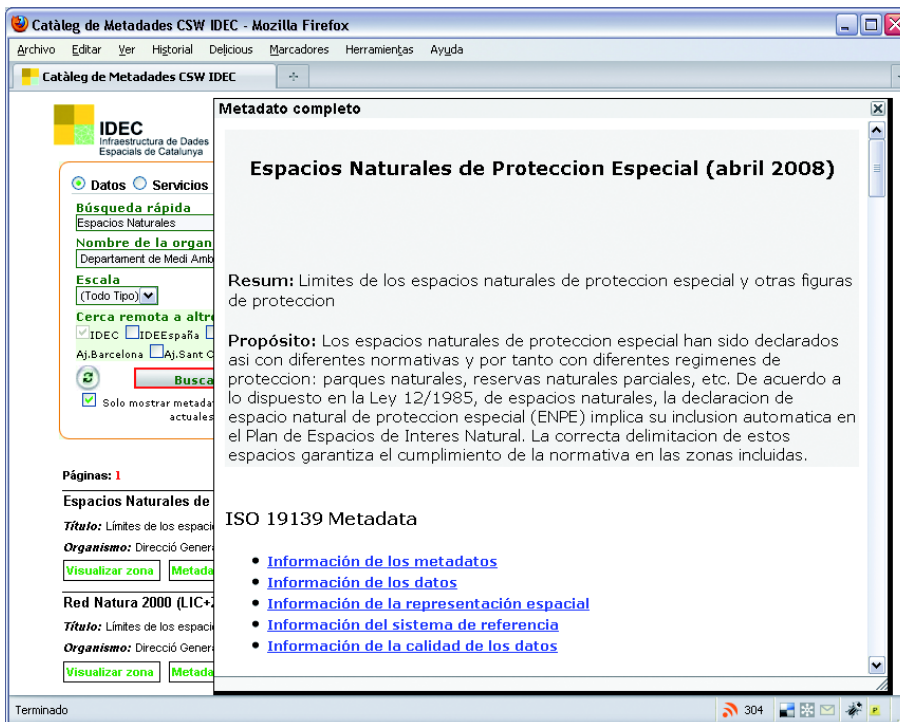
Catàleg de Metadades CSW IDEC - Mozilla Firefox

Archivo Editar Ver Historial Delicious Marcadores Herramientas Ayuda

Catàleg de Metadades CSW IDEC

IDEC Infraestructura de Dades Espacials de Catalunya

Datos Servicios

Búsqueda rápida
Espacios Naturales

Nombre de la organ
Departament de Medi Amb

Escala
(Todo Tipo)

Cerca remota a altre
IDEC IDEEspaña
Aj.Barcelona Aj.Sant C

Busca

Solo mostrar metada actuales

Páginas: 1

Espacios Naturales de

Título: Límites de los espaci

Organismo: Direcció Genera

Visualizar zona Metada

Red Natura 2000 (LIC+

Título: Límites de los espaci

Organismo: Direcció Genera

Visualizar zona Metada

Metadato completo

Espacios Naturales de Proteccion Especial (abril 2008)

Resum: Limites de los espacios naturales de proteccion especial y otras figuras de proteccion

Propósito: Los espacios naturales de proteccion especial han sido declarados asi con diferentes normativas y por tanto con diferentes regimenes de proteccion: parques naturales, reservas naturales parciales, etc. De acuerdo a lo dispuesto en la Ley 12/1985, de espacios naturales, la declaracion de espacio natural de proteccion especial (ENPE) implica su inclusion automatica en el Plan de Espacios de Interes Natural. La correcta delimitacion de estos espacios garantiza el cumplimiento de la normativa en las zonas incluidas.

ISO 19139 Metadata

• Información de los metadatos
• Información de los datos
• Información de la representación espacial
• Información del sistema de referencia
• Información de la calidad de los datos

Terminado

304